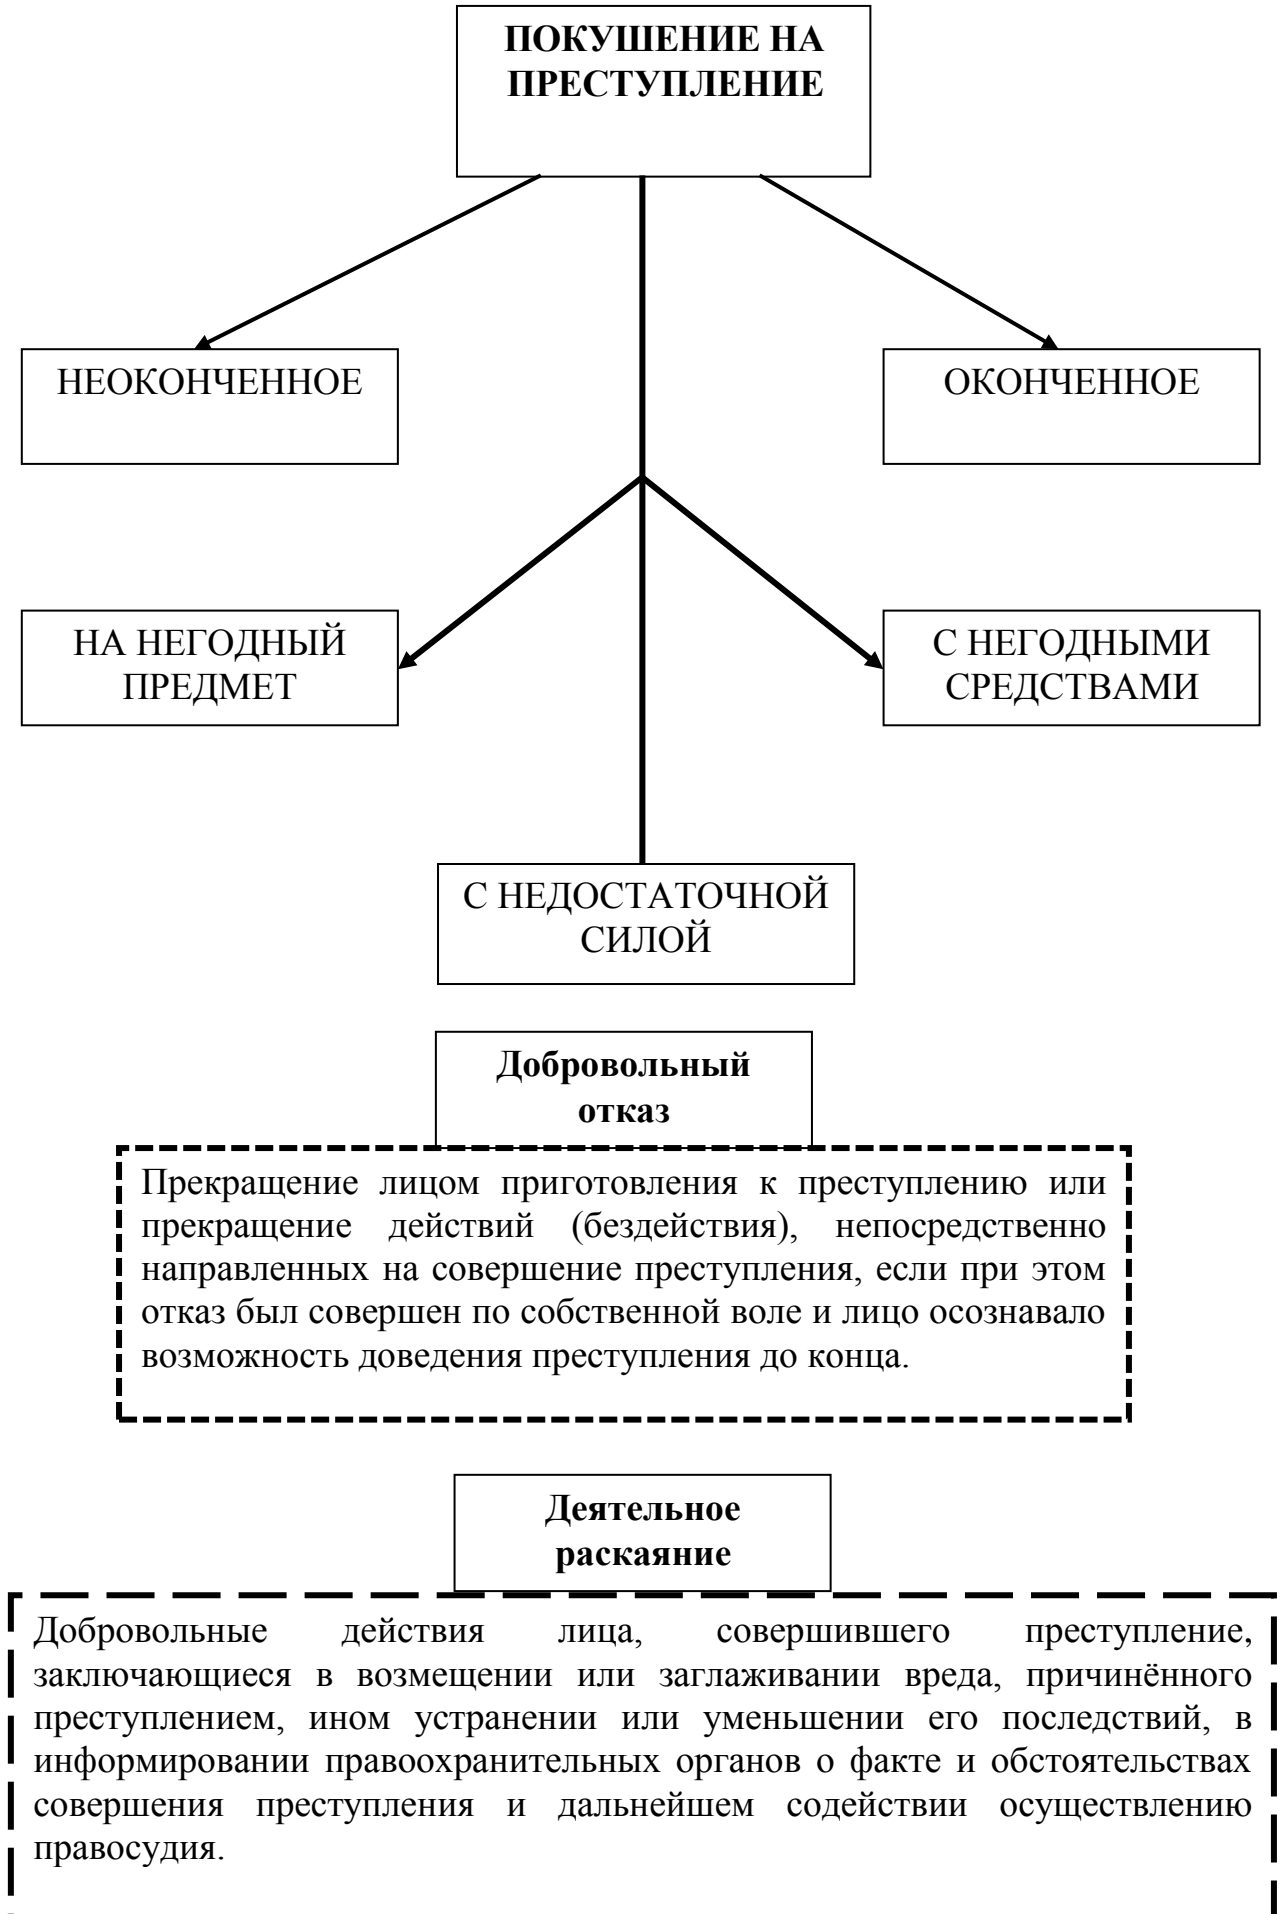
**ПОКУШЕНИЕ НА ПРЕСТУПЛЕНИЕ**

НЕОКОНЧЕННОЕ

ОКОНЧЕННОЕ

НА НЕГОДНЫЙ ПРЕДМЕТ

С НЕГОДНЫМИ СРЕДСТВАМИ

С НЕДОСТАТОЧНОЙ СИЛОЙ

**Добровольный отказ**

Прекращение лицом приготовления к преступлению или прекращение действий (бездействия), непосредственно направленных на совершение преступления, если при этом отказ был совершен по собственной воле и лицо осознавало возможность доведения преступления до конца.

**Деятельное раскаяние**

Добровольные действия лица, совершившего преступление, заключающиеся в возмещении или заглаживании вреда, причинённого преступлением, ином устранении или уменьшении его последствий, в информировании правоохранительных органов о факте и обстоятельствах совершения преступления и дальнейшем содействии осуществлению правосудия.